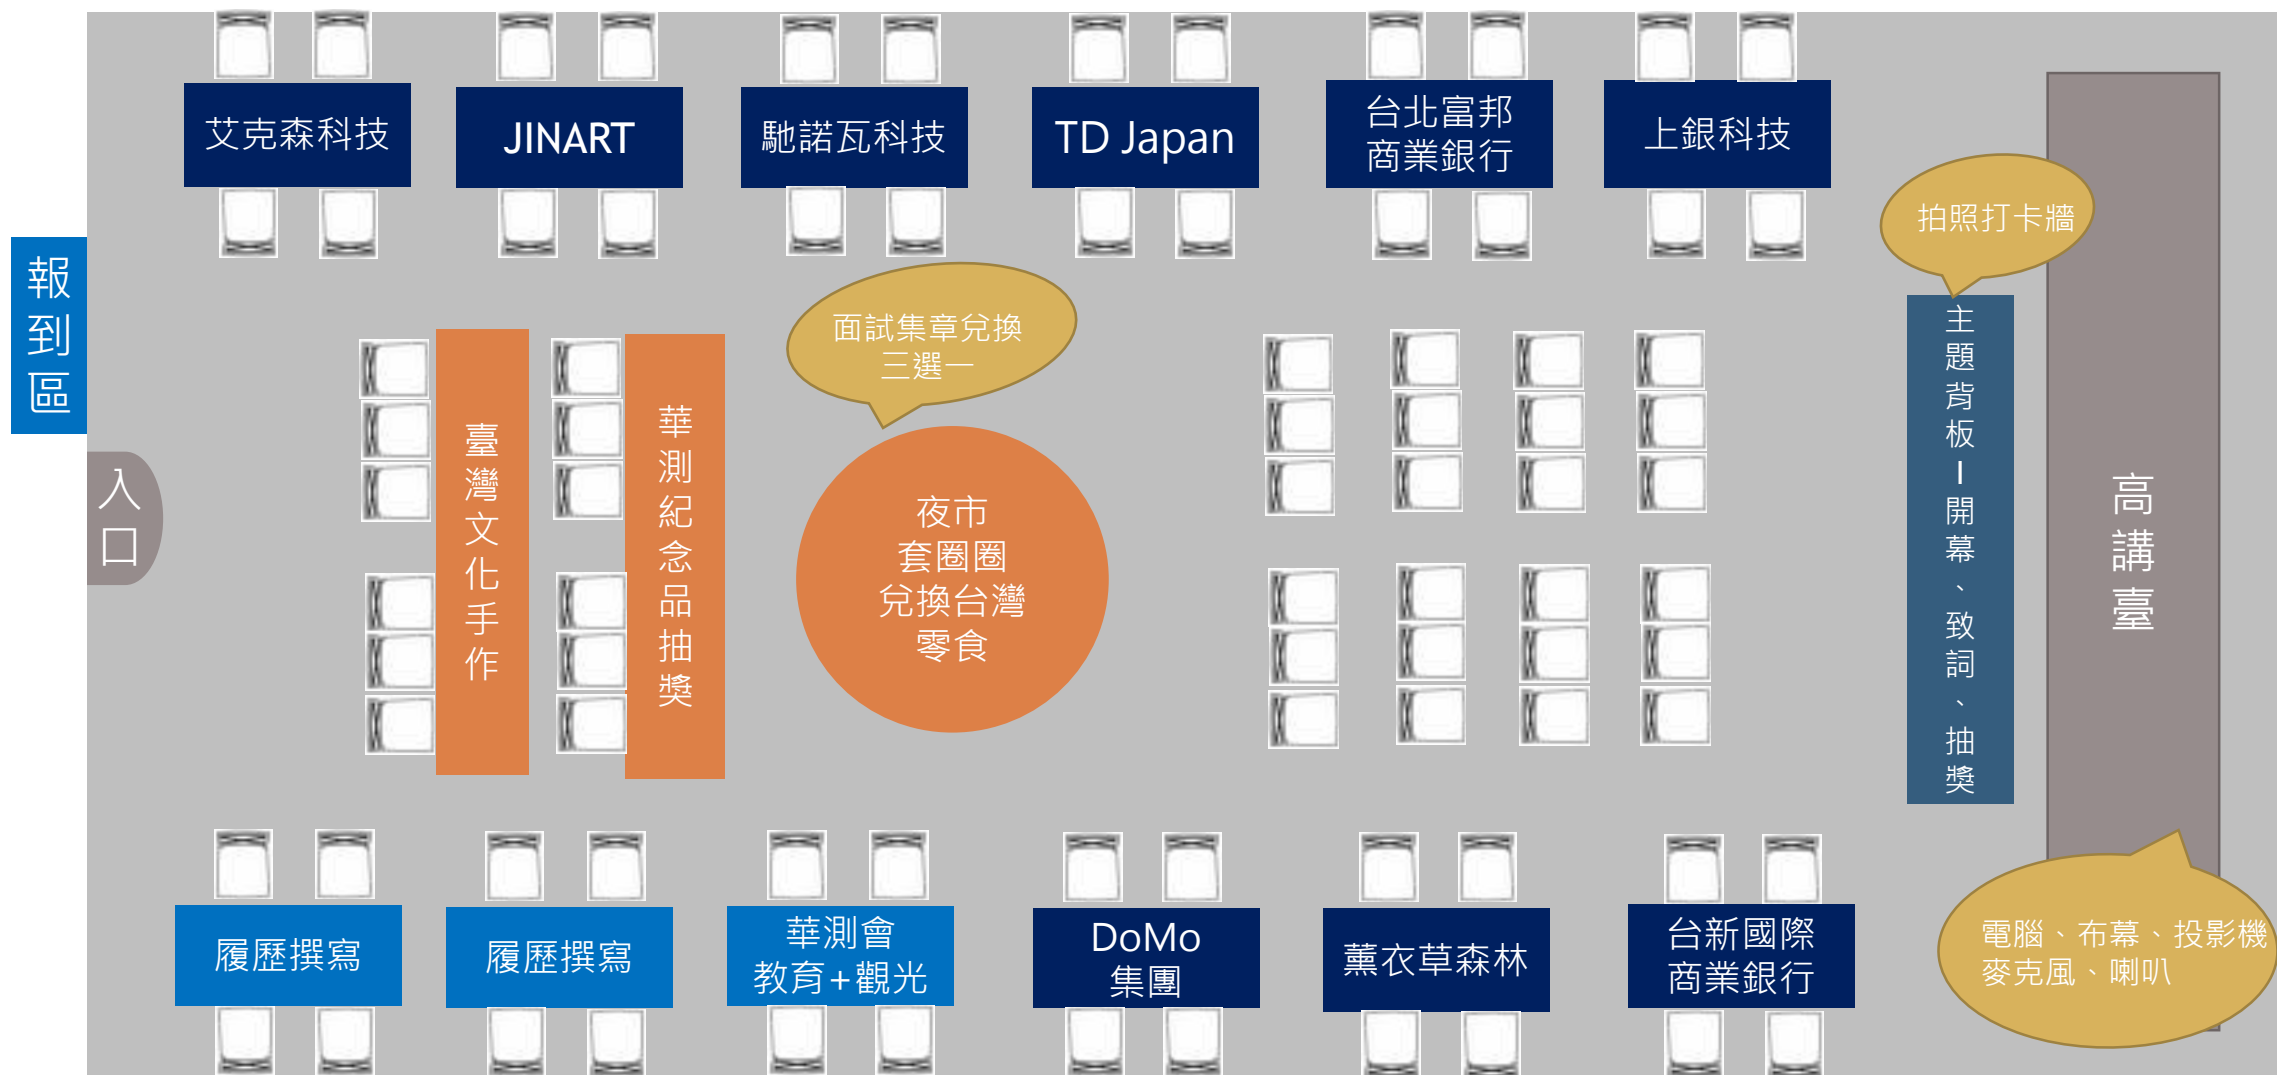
艾克森科技

JINART

馳諾瓦科技

TD Japan

台北富邦商業銀行

上銀科技

報到區

入口

拍照打卡牆

面試集章兌換三選一

臺灣文化手作

華測紀念品抽獎

夜市套圈圈兌換台灣零食

主題背板|開幕、致詞、抽獎

高講臺

履歷撰寫

履歷撰寫

華測會教育+觀光

DoMo集團

薰衣草森林

台新國際商業銀行

電腦、布幕、投影機麥克風、喇叭